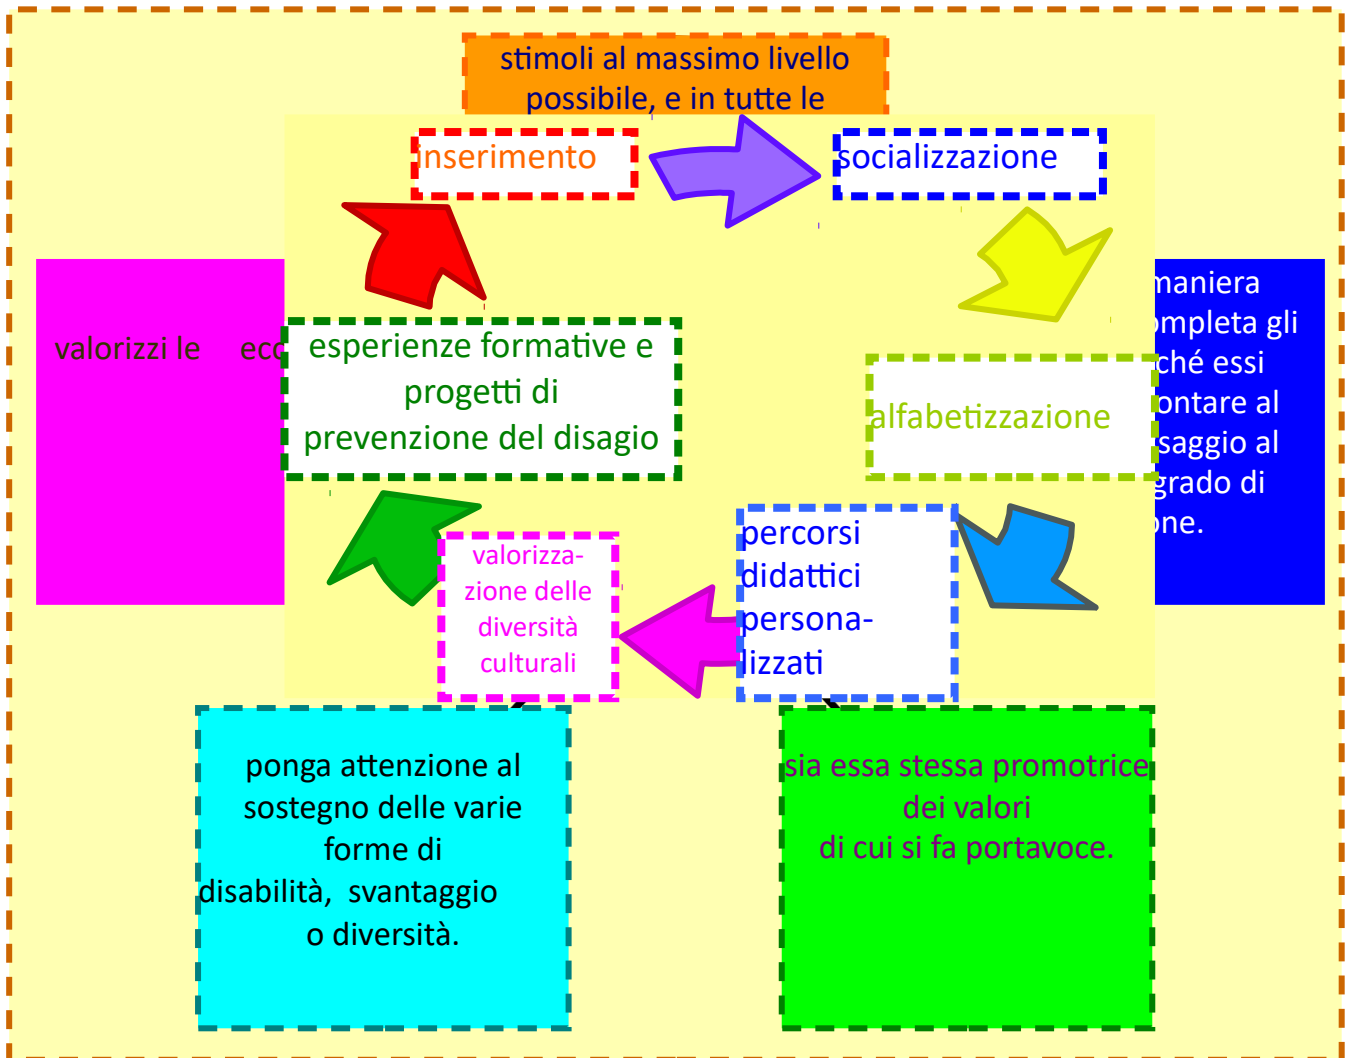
stimoli al massimo livello possibile, e in tutte le

inserimento

socializzazione

valorizzi le ecc

esperienze formative e progetti di prevenzione del disagio

alfabetizzazione

maniera ompleta gli ché essi ontare al saggio al grado di one.

percorsi didattici personalizzati

valorizzazione delle diversità culturali

ponga attenzione al sostegno delle varie forme di disabilità, svantaggio o diversità.

sia essa stessa promotrice dei valori di cui si fa portavoce.